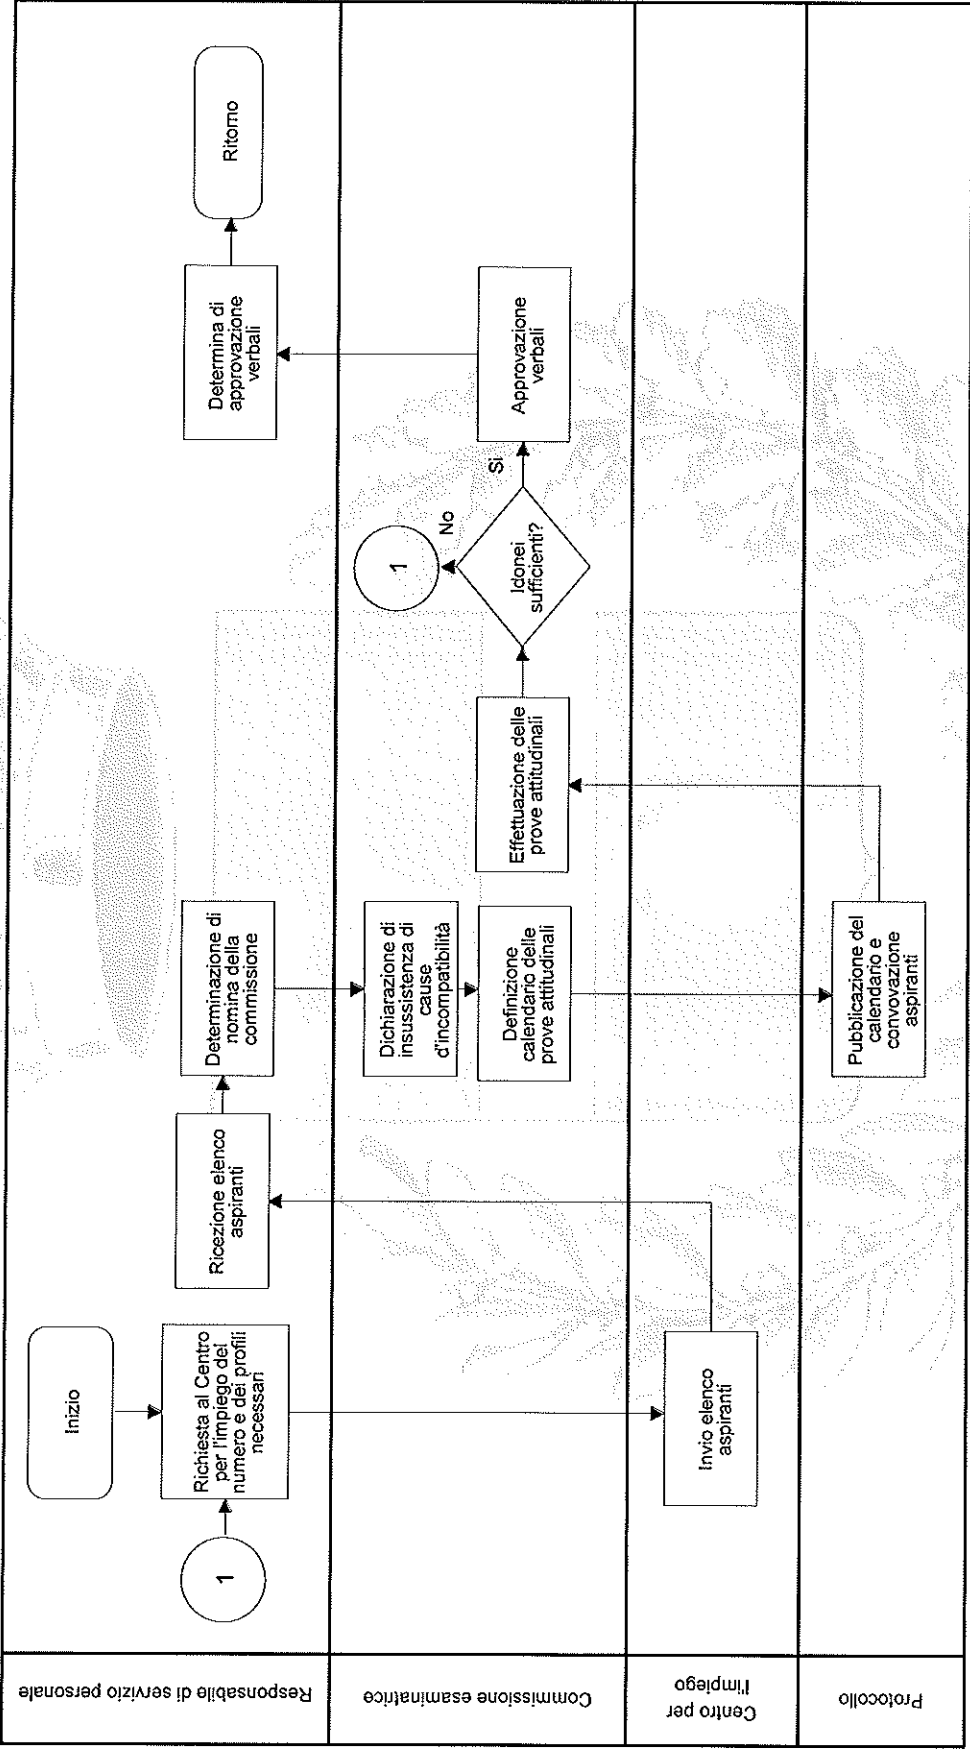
Responsabile di servizio personale

Commissione esaminatrice

Centro per l'impiego

Protocollo

1

Inizio

Richiesta al Centro per l'impiego del numero e dei profili necessari

Invio elenco aspiranti

Ricezione elenco aspiranti

Determinazione di nomina della commissione

Dichiarazione di insussistenza di cause d'incompatibilità

Definizione calendario delle prove attitudinali

Pubblicazione del calendario e convovazione aspiranti

Effettuazione delle prove attitudinali

Idonei sufficienti?

No

1

Si

Approvazione verbali

Determina di approvazione verbali

Ritorno